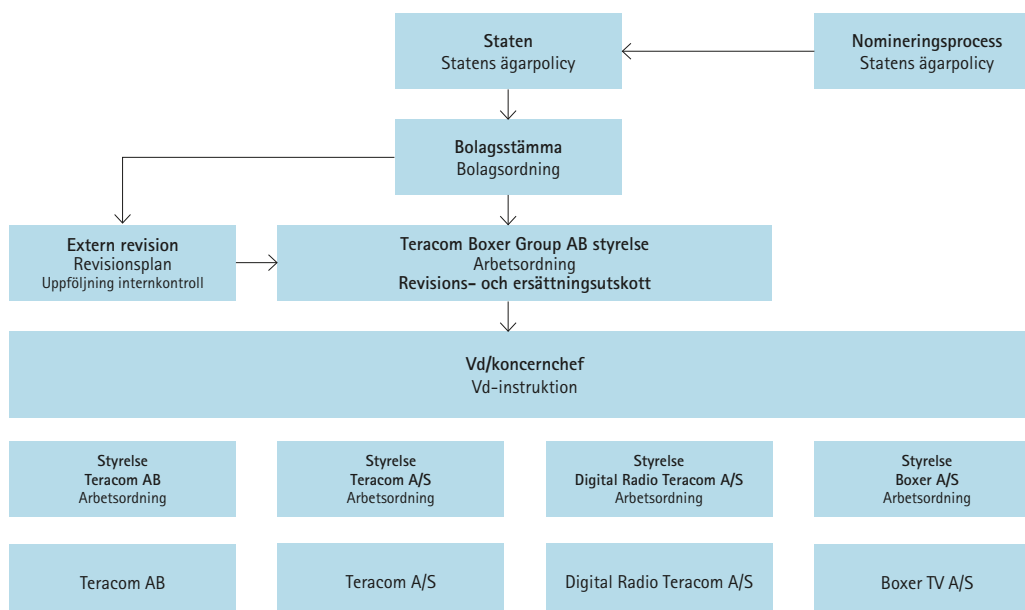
Staten
Statens ägarpolicy

Nomineringsprocess
Statens ägarpolicy

Bolagsstämma
Bolagsordning

Extern revision
Revisionsplan
Uppföljning internkontroll

Teracom Boxer Group AB styrelse
Arbetsordning
Revisions- och ersättningsutskott

Vd/koncernchef
Vd-instruktion

Styrelse
Teracom AB
Arbetsordning

Styrelse
Teracom A/S
Arbetsordning

Styrelse
Digital Radio Teracom A/S
Arbetsordning

Styrelse
Boxer A/S
Arbetsordning

Teracom AB

Teracom A/S

Digital Radio Teracom A/S

Boxer TV A/S